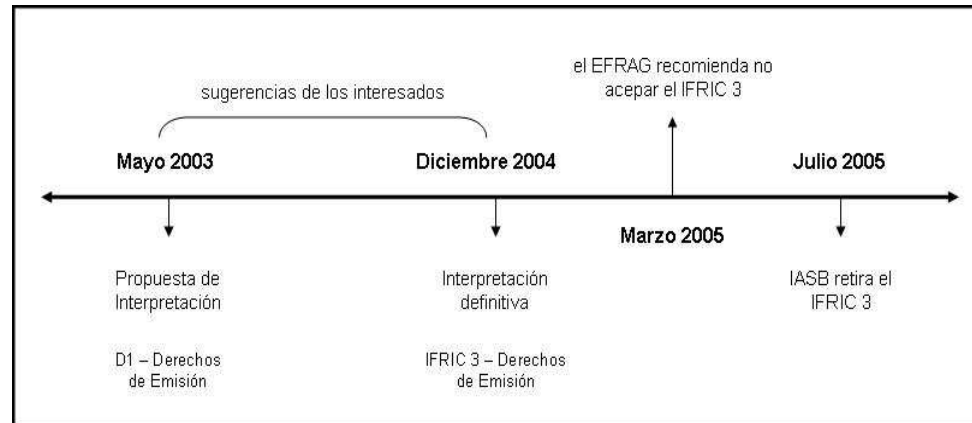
sugerencias de los interesados

el EFRAG recomienda no acepar el IFRIC 3

Mayo 2003

Diciembre 2004

Julio 2005

Marzo 2005

Propuesta de Interpretación

D1 – Derechos de Emisión

Interpretación definitiva

IFRIC 3 – Derechos de Emisión

IASB retira el IFRIC 3